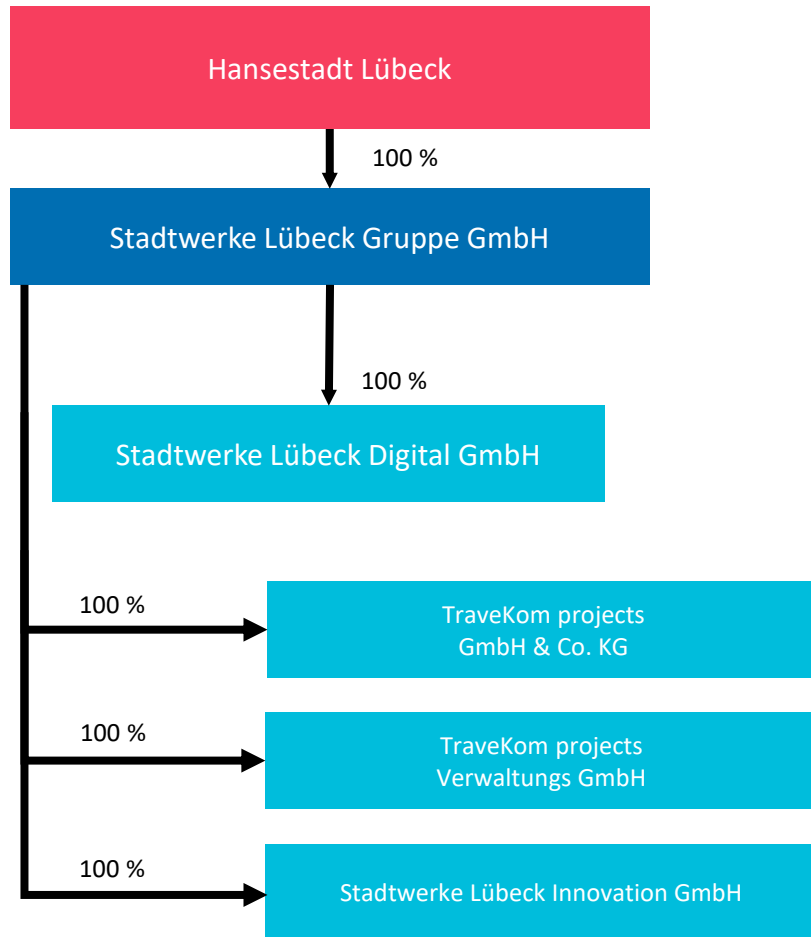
Hansestadt Lübeck

100 %

Stadtwerke Lübeck Gruppe GmbH

100 %

Stadtwerke Lübeck Digital GmbH

100 %

TraveKom projects GmbH & Co. KG

100 %

TraveKom projects Verwaltungs GmbH

100 %

Stadtwerke Lübeck Innovation GmbH